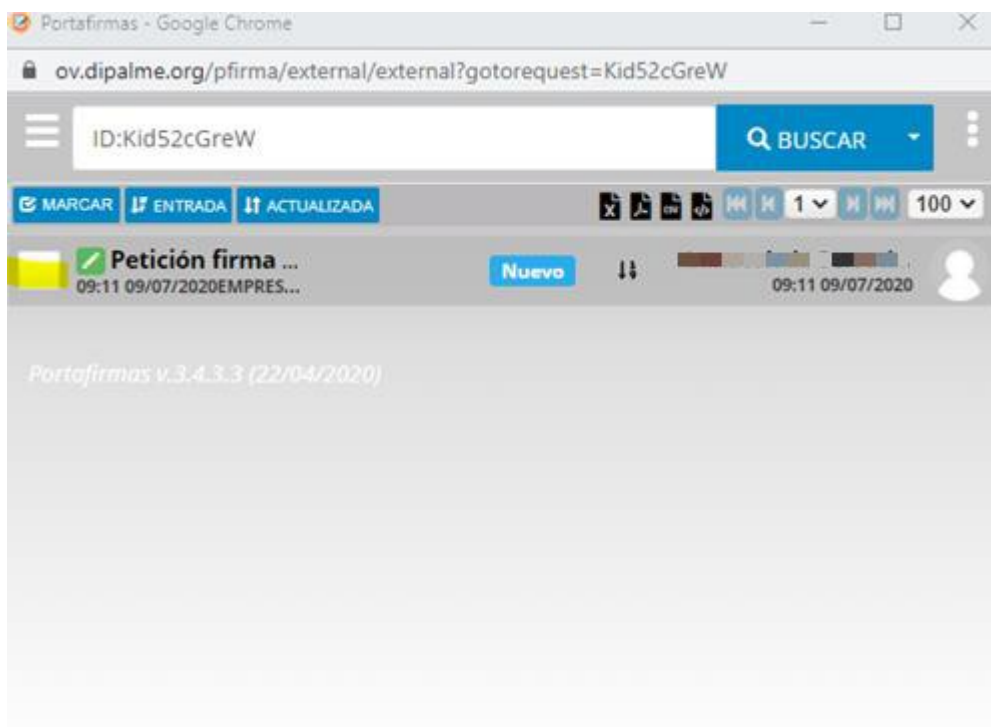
Portafirmas - Google Chrome

ov.dipalme.org/pfirma/external/external?gotorequest=Kid52cGreW

ID:Kid52cGreW

BUSCAR

MARCAR ENTRADA ACTUALIZADA

1

100

Petición firma ...
09:11 09/07/2020EMPRES...

Nuevo

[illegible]
09:11 09/07/2020

Portafirmas v.3.4.3.3 (22/04/2020)